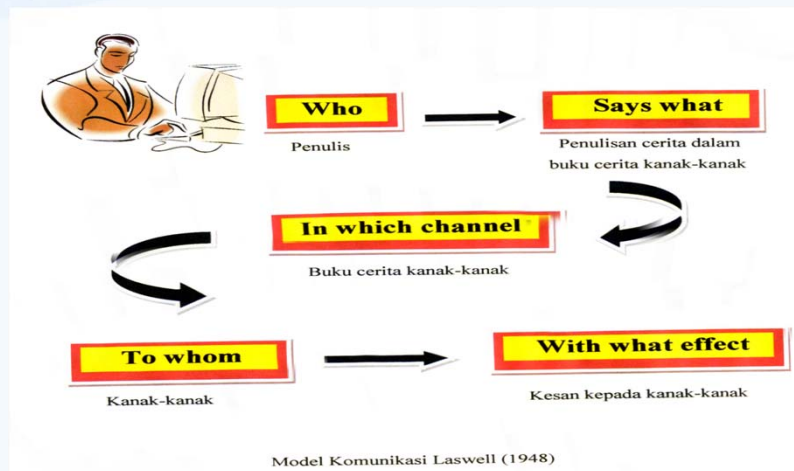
Who

Penulis

Says what

Penulisan cerita dalam buku cerita kanak-kanak

In which channel

Buku cerita kanak-kanak

To whom

Kanak-kanak

With what effect

Kesan kepada kanak-kanak

Model Komunikasi Laswell (1948)